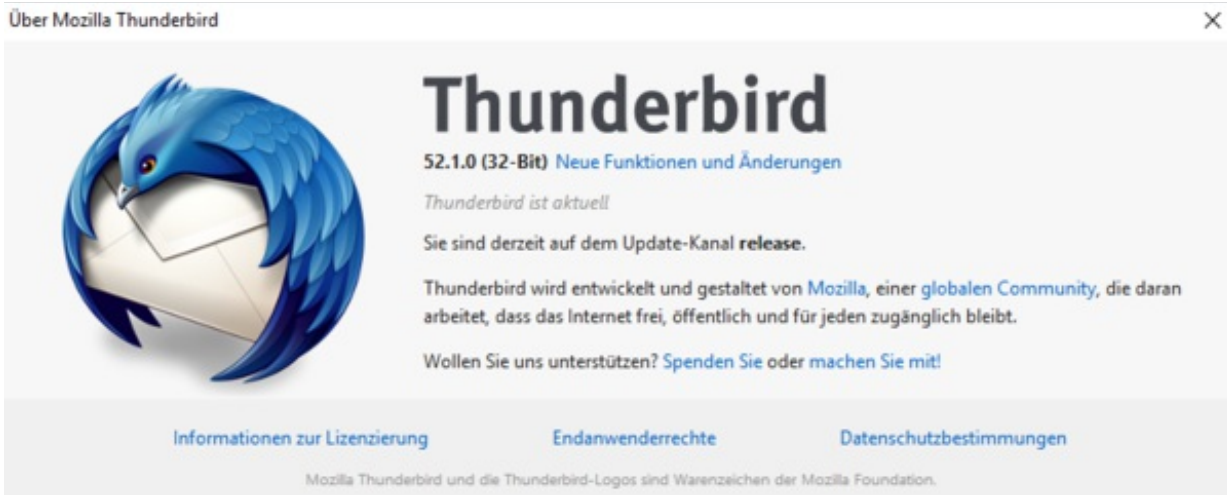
Über Mozilla Thunderbird

×

Thunderbird

52.1.0 (32-Bit) Neue Funktionen und Änderungen

Thunderbird ist aktuell

Sie sind derzeit auf dem Update-Kanal release.

Thunderbird wird entwickelt und gestaltet von Mozilla, einer globalen Community, die daran arbeitet, dass das Internet frei, öffentlich und für jeden zugänglich bleibt.

Wollen Sie uns unterstützen? Spenden Sie oder machen Sie mit!

Informationen zur Lizenzierung Endanwenderrechte Datenschutzbestimmungen

Mozilla Thunderbird und die Thunderbird-Logos sind Warenzeichen der Mozilla Foundation.